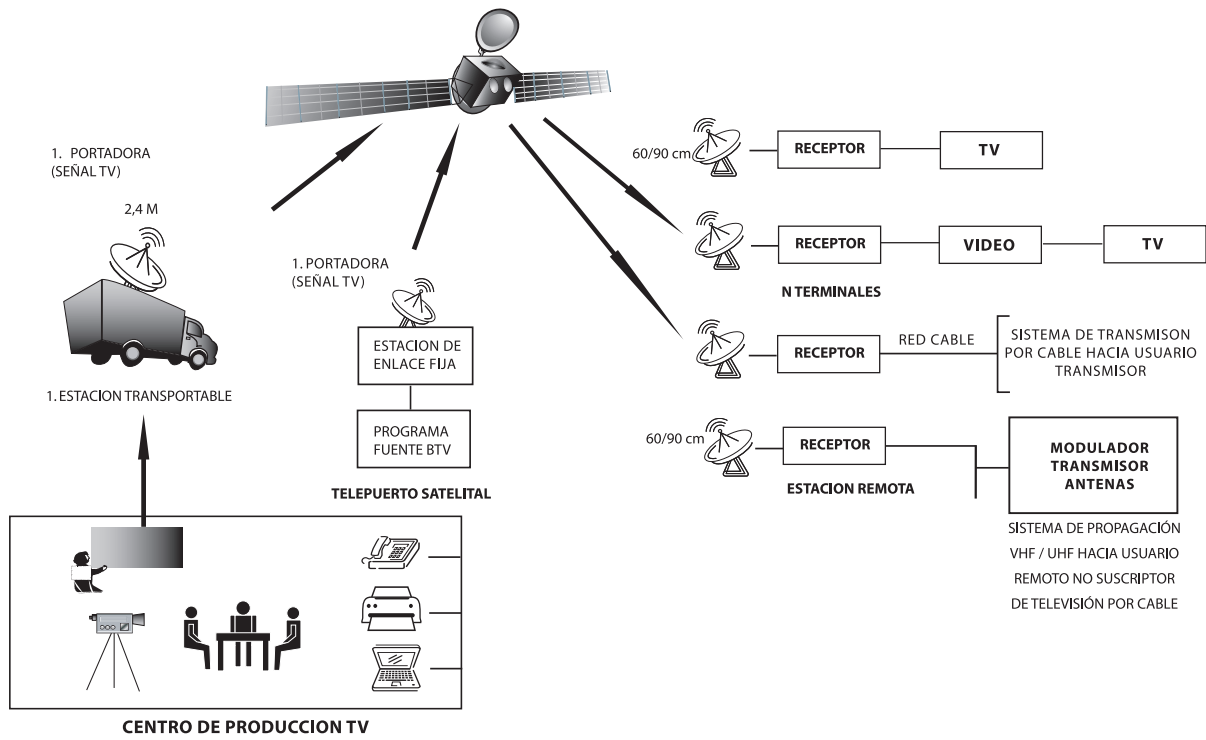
1. PORTADORA
(SEÑAL TV)

2,4 M

1. ESTACION TRANSPORTABLE

1. PORTADORA
(SEÑAL TV)

ESTACION DE
ENLACE FIJA

PROGRAMA
FUENTE BTV

TELEPUERTO SATELITAL

60/90 cm

RECEPTOR

TV

RECEPTOR

VIDEO

TV

N TERMINALES

RECEPTOR

RED CABLE

SISTEMA DE TRANSMISON
POR CABLE HACIA USUARIO
TRANSMISOR

60/90 cm

RECEPTOR

ESTACION REMOTA

MODULADOR
TRANSMISOR
ANTENAS

SISTEMA DE PROPAGACIÓN
VHF / UHF HACIA USUARIO
REMOTO NO SUSCRIPTOR
DE TELEVISIÓN POR CABLE

CENTRO DE PRODUCCION TV